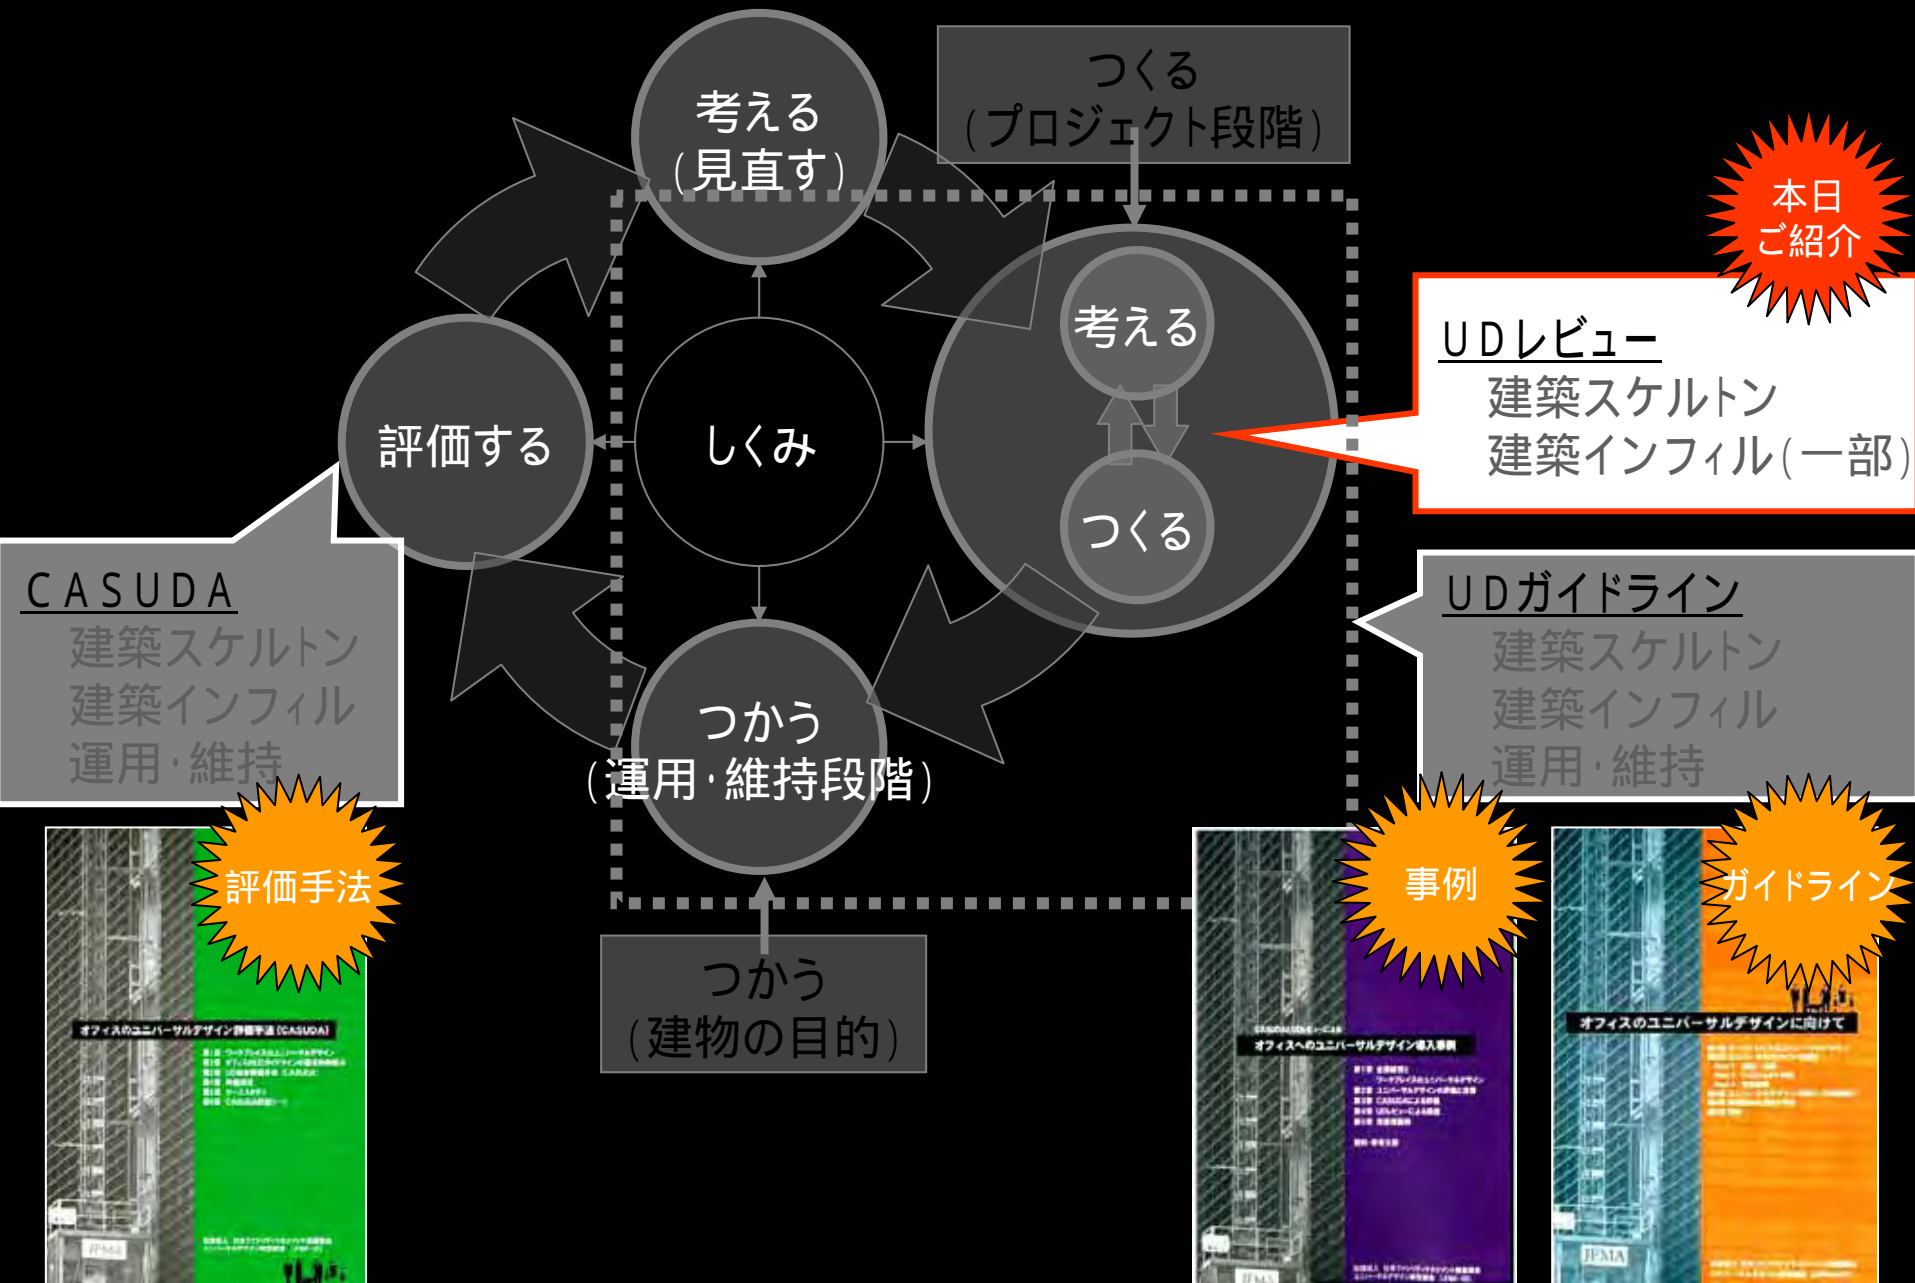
考える
（見直す）

つくる
（プロジェクト段階）

本日
ご紹介

考える

つくる

UDレビュー
建築スケルトン
建築インフィル（一部）

評価する

しくみ

CASUDA
建築スケルトン
建築インフィル
運用・維持

UDガイドライン
建築スケルトン
建築インフィル
運用・維持

つかう
（運用・維持段階）

評価手法

事例

ガイドライン

つかう
（建物の目的）

オフィスのユニバーサルデザイン評価手法（CASUDA）

オフィスへのユニバーサルデザイン導入事例

オフィスのユニバーサルデザインに向けて

JFMA

JFMA

JFMA